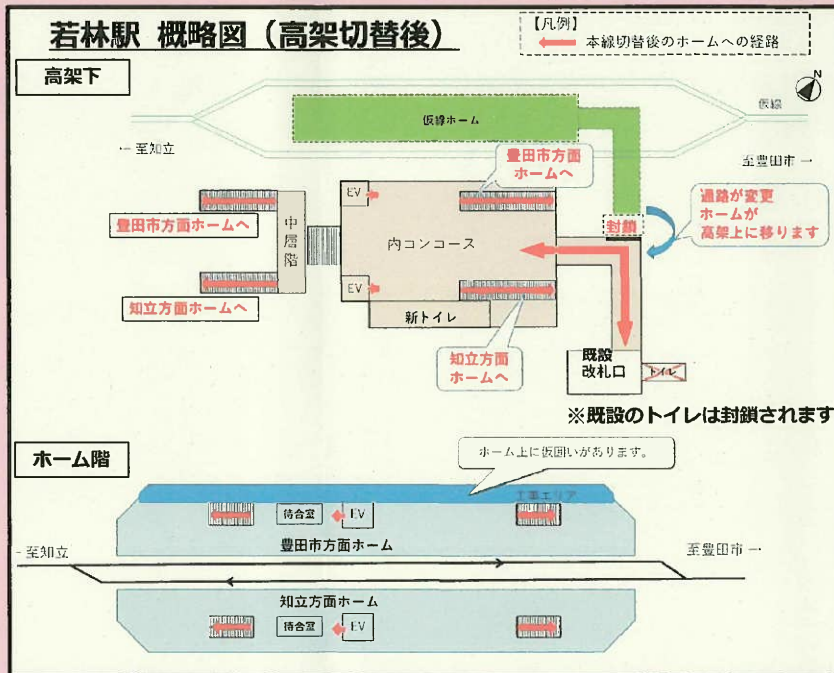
若林駅 概略図（高架切替後）

【凡例】
本線切替後のホームへの経路

高架下

仮線ホーム

仮線

← 至知立

至豊田市 →

EV

豊田市方面ホームへ

中層階

内コンコース

通路が変更
ホームが
高架上に移ります

封鎖

豊田市方面ホームへ

EV

知立方面ホームへ

新トイレ

知立方面ホームへ

既設改札口

トイレ

※既設のトイレは封鎖されます

ホーム階

ホーム上に仮囲いがあります。

工事エリア

待合室

EV

豊田市方面ホーム

← 至知立

至豊田市 →

知立方面ホーム

待合室

EV